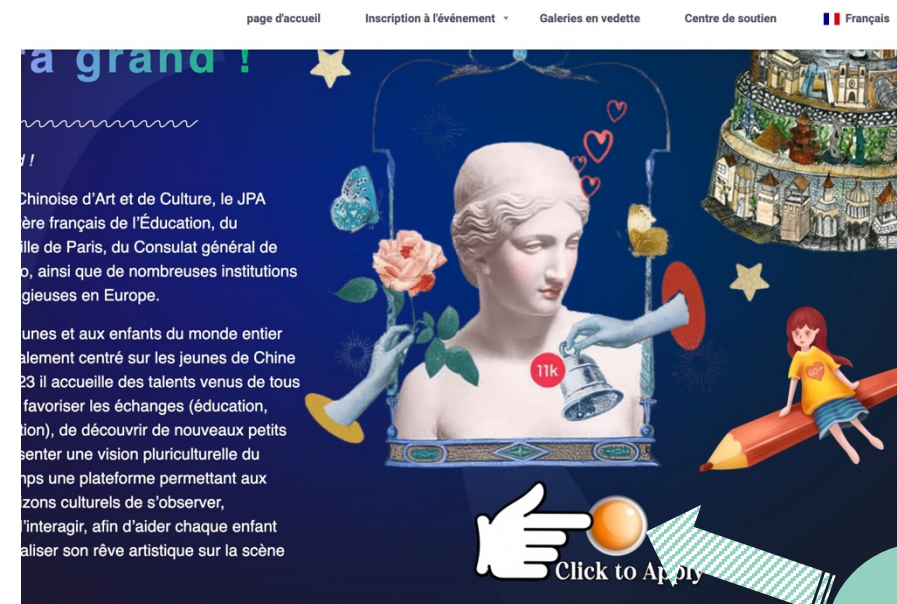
page d'accueil Inscription à l'événement Galeries en vedette Centre de soutien Français

a grand !

d !

Chinoise d'Art et de Culture, le JPA ère français de l'Éducation, du ille de Paris, du Consulat général de o, ainsi que de nombreuses institutions gieuses en Europe.

unes et aux enfants du monde entier alement centré sur les jeunes de Chine 23 il accueille des talents venus de tous favoriser les échanges (éducation, tion), de découvrir de nouveaux petits senter une vision pluriculturelle du nps une plateforme permettant aux izons culturels de s'observer, l'interagir, afin d'aider chaque enfant aliser son rêve artistique sur la scène

11k

Click to Apply